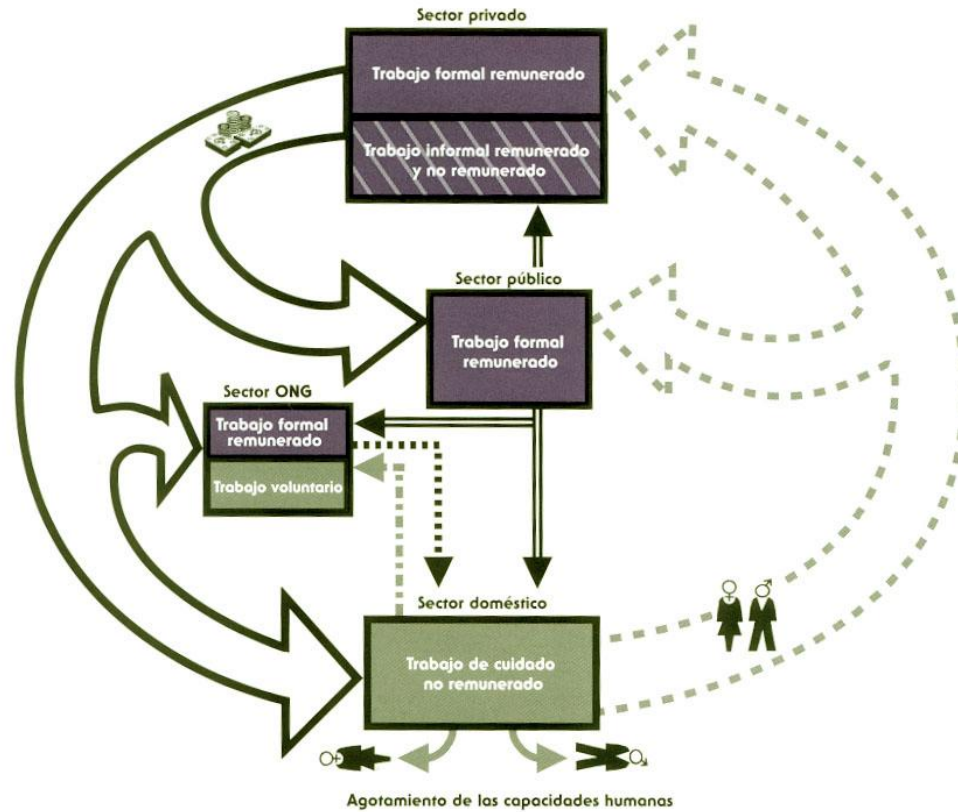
Sector privado

Trabajo formal remunerado

Trabajo informal remunerado y no remunerado

Sector público

Trabajo formal remunerado

Sector ONG

Trabajo formal remunerado

Trabajo voluntario

Sector doméstico

Trabajo de cuidado no remunerado

Agotamiento de las capacidades humanas